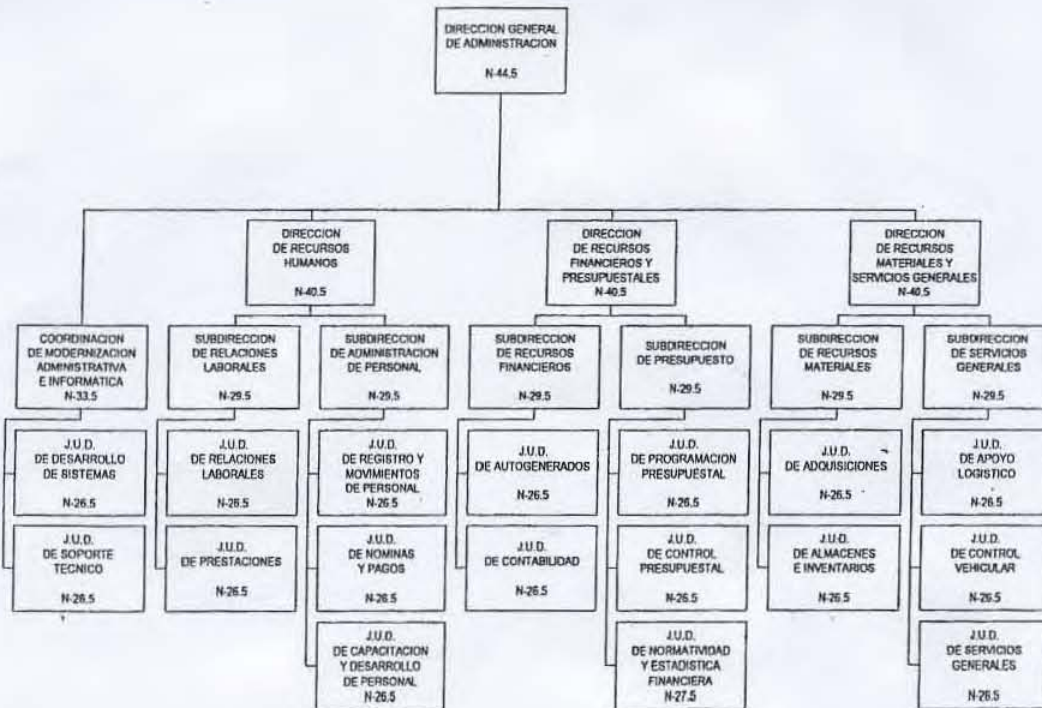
DIRECCION GENERAL DE ADMINISTRACION
N-44.5

DIRECCION DE RECURSOS HUMANOS
N-40.5

DIRECCION DE RECURSOS FINANCIEROS Y PRESUPUESTALES
N-40.5

DIRECCION DE RECURSOS MATERIALES Y SERVICIOS GENERALES
N-40.5

COORDINACION DE MODERNIZACION ADMINISTRATIVA E INFORMATICA
N-33.5

J.U.D. DE DESARROLLO DE SISTEMAS
N-26.5

J.U.D. DE SOPORTE TECNICO
N-26.5

SUBDIRECCION DE RELACIONES LABORALES
N-29.5

J.U.D. DE RELACIONES LABORALES
N-26.5

J.U.D. DE PRESTACIONES
N-26.5

SUBDIRECCION DE ADMINISTRACION DE PERSONAL
N-29.5

J.U.D. DE REGISTRO Y MOVIMIENTOS DE PERSONAL
N-26.5

J.U.D. DE NOMINAS Y PAGOS
N-26.5

J.U.D. DE CAPACITACION Y DESARROLLO DE PERSONAL
N-26.5

SUBDIRECCION DE RECURSOS FINANCIEROS
N-29.5

J.U.D. DE AUTOGENERADOS
N-26.5

J.U.D. DE CONTABILIDAD
N-26.5

SUBDIRECCION DE PRESUPUESTO
N-29.5

J.U.D. DE PROGRAMACION PRESUPUESTAL
N-26.5

J.U.D. DE CONTROL PRESUPUESTAL
N-26.5

J.U.D. DE NORMATIVIDAD Y ESTADISTICA FINANCIERA
N-27.5

SUBDIRECCION DE RECURSOS MATERIALES
N-29.5

J.U.D. DE ADQUISICIONES
N-26.5

J.U.D. DE ALMACENES E INVENTARIOS
N-26.5

SUBDIRECCION DE SERVICIOS GENERALES
N-29.5

J.U.D. DE APOYO LOGISTICO
N-26.5

J.U.D. DE CONTROL VEHICULAR
N-26.5

J.U.D. DE SERVICIOS GENERALES
N-26.5